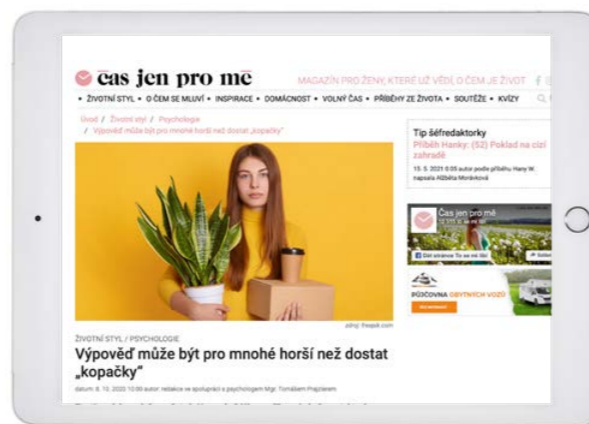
čas jen pro mě

MAGAZÍN PRO ŽENY, KTERÉ UŽ VĚDÍ, O ČEM JE ŽIVOT

• ŽIVOTNÍ STYL • O ČEM SE MLUVÍ • INSPIRACE • DOMÁCNOST • VOLNÝ ČAS • PŘÍBĚHY ZE ŽIVOTA • SOUTĚŽE • KVÍZY

Úvod / Životní styl / Psychologie / Výpověď může být pro mnohé horší než dostat „kopačky"

Tip šéfredaktorky

Příběh Hanky: (52) Poklad na cizí zahradě

15. 5. 2021 0:05 autor podle příběhu Hany W. napsala Alžběta Moráková

čas jen pro mě

Líbí stránce To se mi líbí

PŮJČOVNA OBYTNÝCH VOZŮ

REZERVOVAT

zdroj: freepik.com

ŽIVOTNÍ STYL / PSYCHOLOGIE

Výpověď může být pro mnohé horší než dostat „kopačky"

datum: 8. 10. 2020 10:00 autor: redakce ve spolupráci s psychologem Mgr. Tomášem Prajzlerem

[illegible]